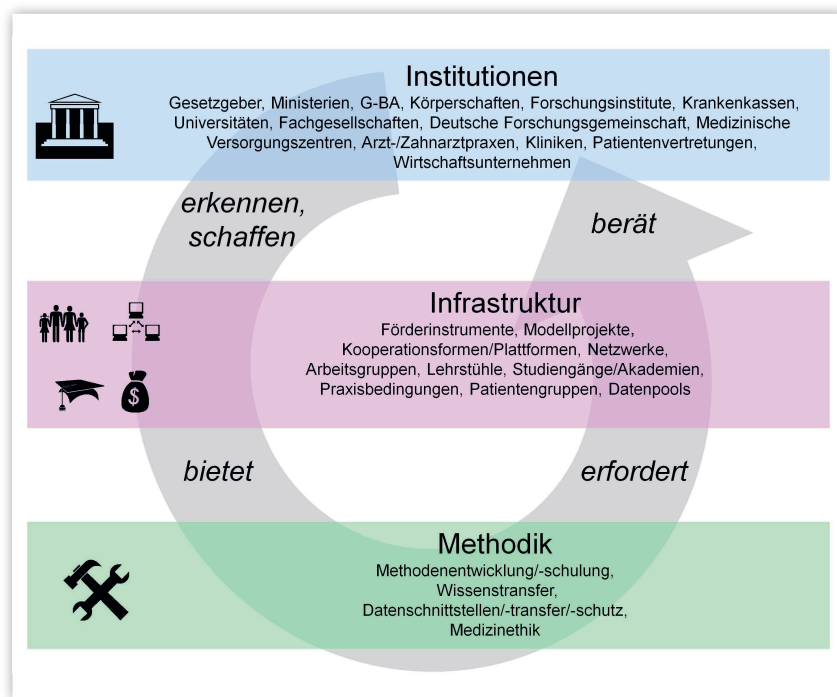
Institutionen

Gesetzgeber, Ministerien, G-BA, Körperschaften, Forschungsinstitute, Krankenkassen, Universitäten, Fachgesellschaften, Deutsche Forschungsgemeinschaft, Medizinische Versorgungszentren, Arzt-/Zahnarztpraxen, Kliniken, Patientenvertretungen, Wirtschaftsunternehmen

erkennen, schaffen

berät

Infrastruktur

Förderinstrumente, Modellprojekte, Kooperationsformen/Plattformen, Netzwerke, Arbeitsgruppen, Lehrstühle, Studiengänge/Akademien, Praxisbedingungen, Patientengruppen, Datenpools

bietet

erfordert

Methodik

Methodenentwicklung/-schulung, Wissenstransfer, Datenschnittstellen/-transfer/-schutz, Medizinethik